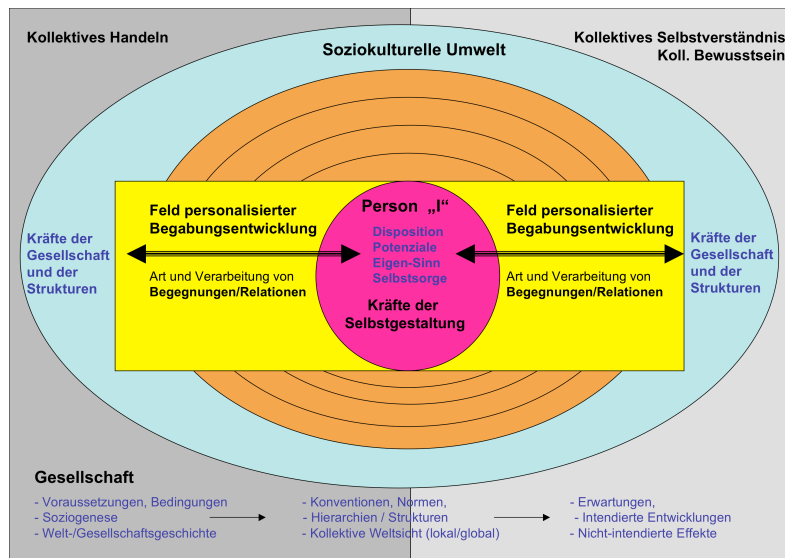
Kollektives Handeln

Kollektives Selbstverständnis
Koll. Bewusstsein

Soziokulturelle Umwelt

Kräfte der Gesellschaft und der Strukturen

Feld personalisierter Begabungsentwicklung

Art und Verarbeitung von Begegnungen/Relationen

Person „I"

Disposition
Potenziale
Eigen-Sinn
Selbstsorge

Kräfte der Selbstgestaltung

Feld personalisierter Begabungsentwicklung

Art und Verarbeitung von Begegnungen/Relationen

Kräfte der Gesellschaft und der Strukturen

Gesellschaft

- Voraussetzungen, Bedingungen
- Soziogenese
- Welt-/Gesellschaftsgeschichte

- Konventionen, Normen,
- Hierarchien / Strukturen
- Kollektive Weltsicht (lokal/global)

- Erwartungen,
- Intendierte Entwicklungen
- Nicht-intendierte Effekte